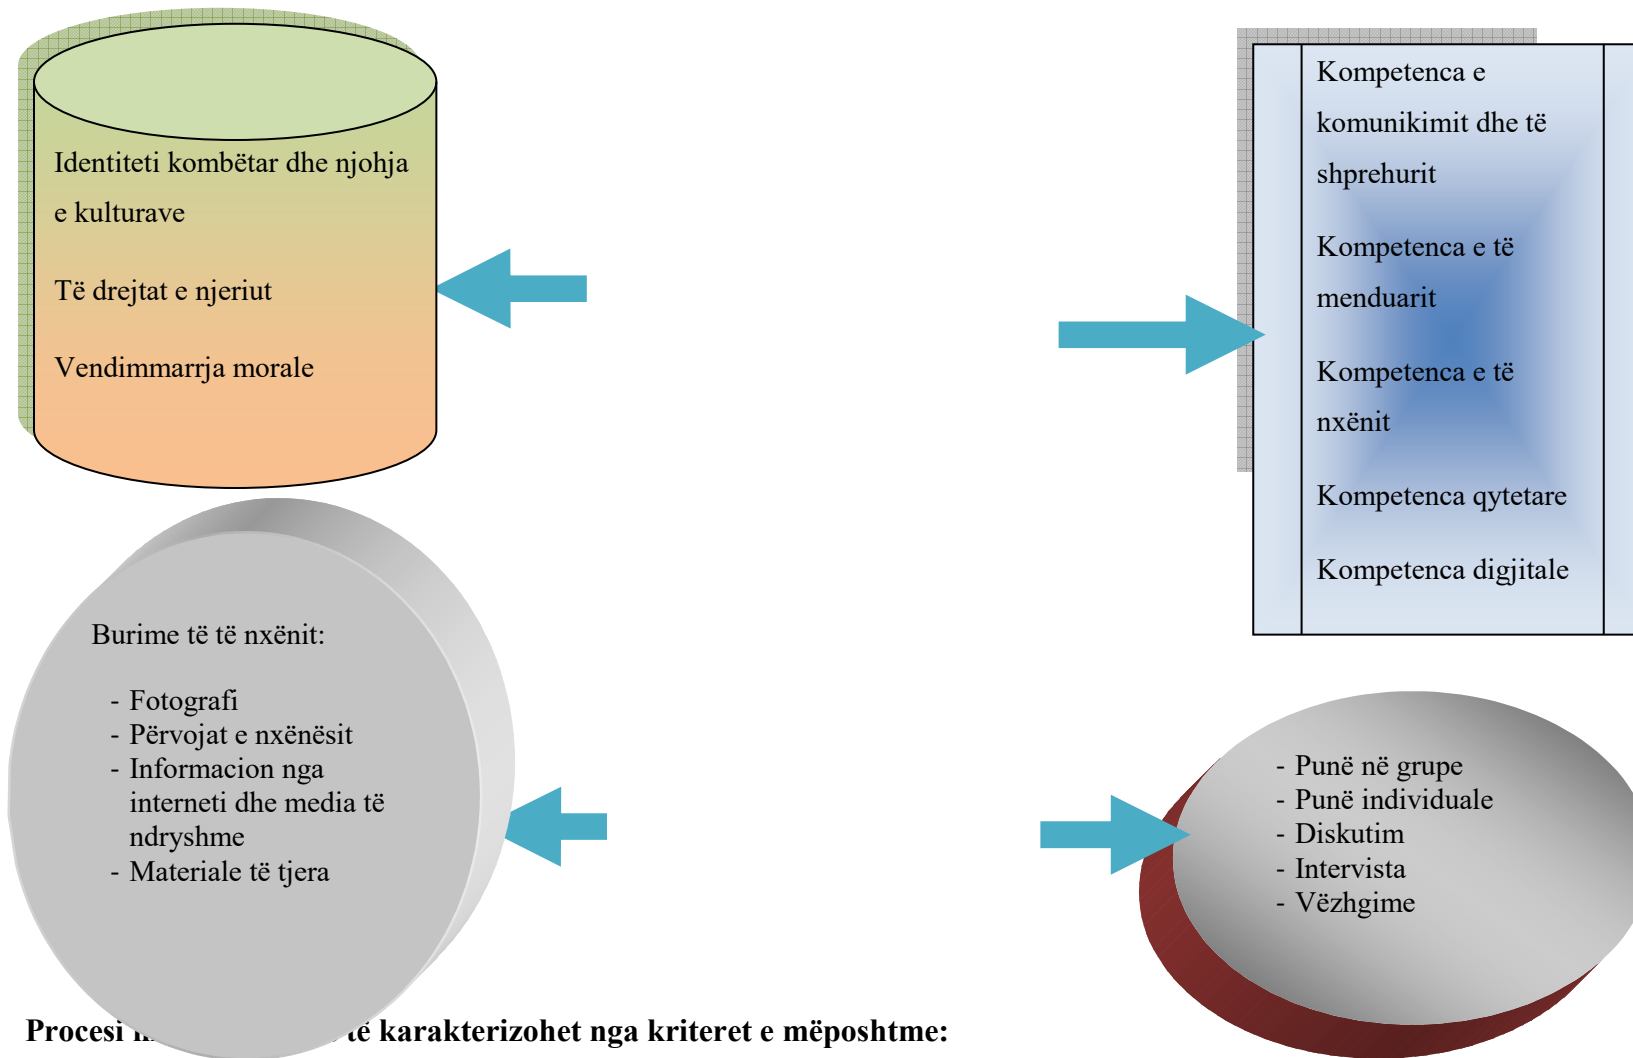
Identiteti kombëtar dhe njohja e kulturave

Të drejtat e njeriut

Vendimmarrja morale

Kompetenca e komunikimit dhe të shprehurit

Kompetenca e të menduarit

Kompetenca e të nxënit

Kompetenca qytetare

Kompetenca digjitale

Burime të të nxënit:

- Fotografi
- Përvojat e nxënësit
- Informacion nga interneti dhe media të ndryshme
- Materiale të tjera

- Punë në grupe
- Punë individuale
- Diskutim
- Intervista
- Vëzhgime

Procesi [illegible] të karakterizohet nga kriteret e mëposhtme: